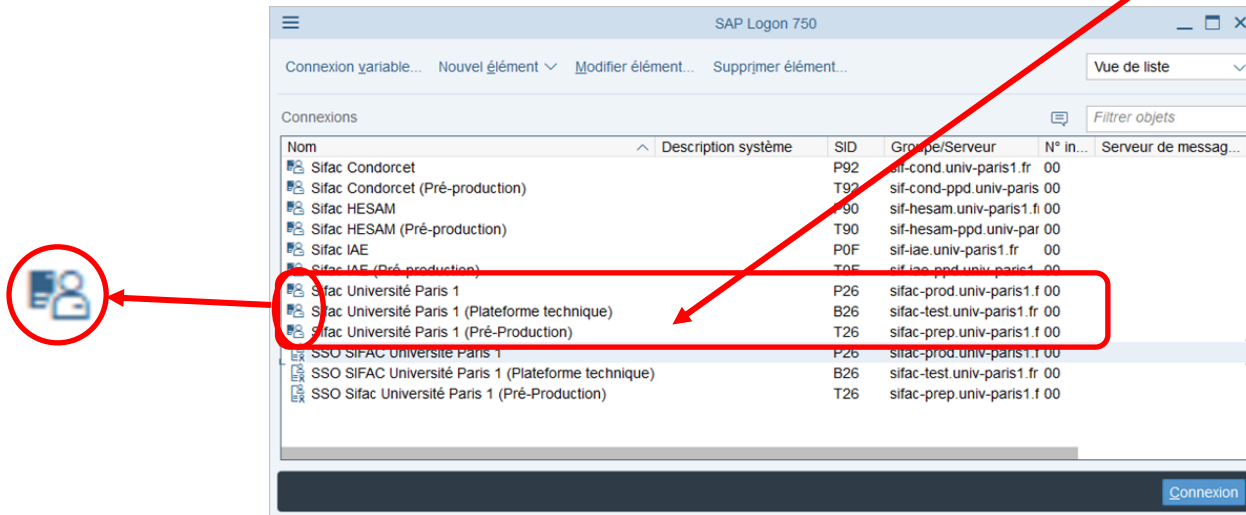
SAP Logon 750

Connexion variable... Nouvel élément Modifier élément... Supprimer élément...

Vue de liste

Connexions

Filtrer objets

| Nom | Description système | SID | Groupe/Serveur | N° in... | Serveur de messag... |
|---|---|---|---|---|---|
| Sifac Condorcet | | P92 | sif-cond.univ-paris1.fr | 00 | |
| Sifac Condorcet (Pré-production) | | T92 | sif-cond-ppd.univ-paris | 00 | |
| Sifac HESAM | | P90 | sif-hesam.univ-paris1.fi | 00 | |
| Sifac HESAM (Pré-production) | | T90 | sif-hesam-ppd.univ-par | 00 | |
| Sifac IAE | | P0F | sif-iae.univ-paris1.fr | 00 | |
| Sifac IAE (Pré-production) | | T0F | sif-iae-ppd.univ-paris1 | 00 | |
| Sifac Université Paris 1 | | P26 | sifac-prod.univ-paris1.f | 00 | |
| Sifac Université Paris 1 (Plateforme technique) | | B26 | sifac-test.univ-paris1.fr | 00 | |
| Sifac Université Paris 1 (Pré-Production) | | T26 | sifac-prep.univ-paris1.f | 00 | |
| SSO SIFAC Université Paris 1 | | P26 | sifac-prod.univ-paris1.f | 00 | |
| SSO SIFAC Université Paris 1 (Plateforme technique) | | B26 | sifac-test.univ-paris1.fr | 00 | |
| SSO Sifac Université Paris 1 (Pré-Production) | | T26 | sifac-prep.univ-paris1.f | 00 | |

Connexion